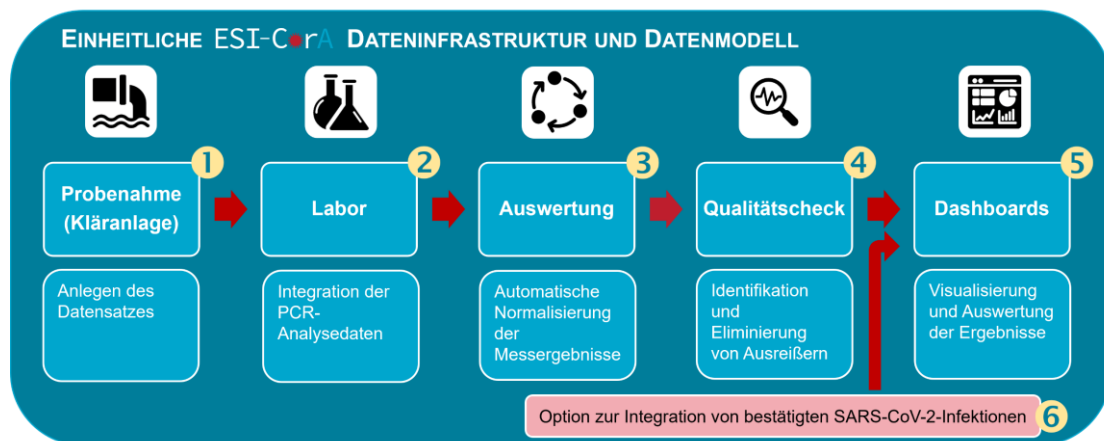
Einheitliche ESI-CorA Dateninfrastruktur und Datenmodell

1
Probenahme (Kläranlage)

Anlegen des Datensatzes

2
Labor

Integration der PCR-Analysedaten

3
Auswertung

Automatische Normalisierung der Messergebnisse

4
Qualitätscheck

Identifikation und Eliminierung von Ausreißern

5
Dashboards

Visualisierung und Auswertung der Ergebnisse

Option zur Integration von bestätigten SARS-CoV-2-Infektionen 6